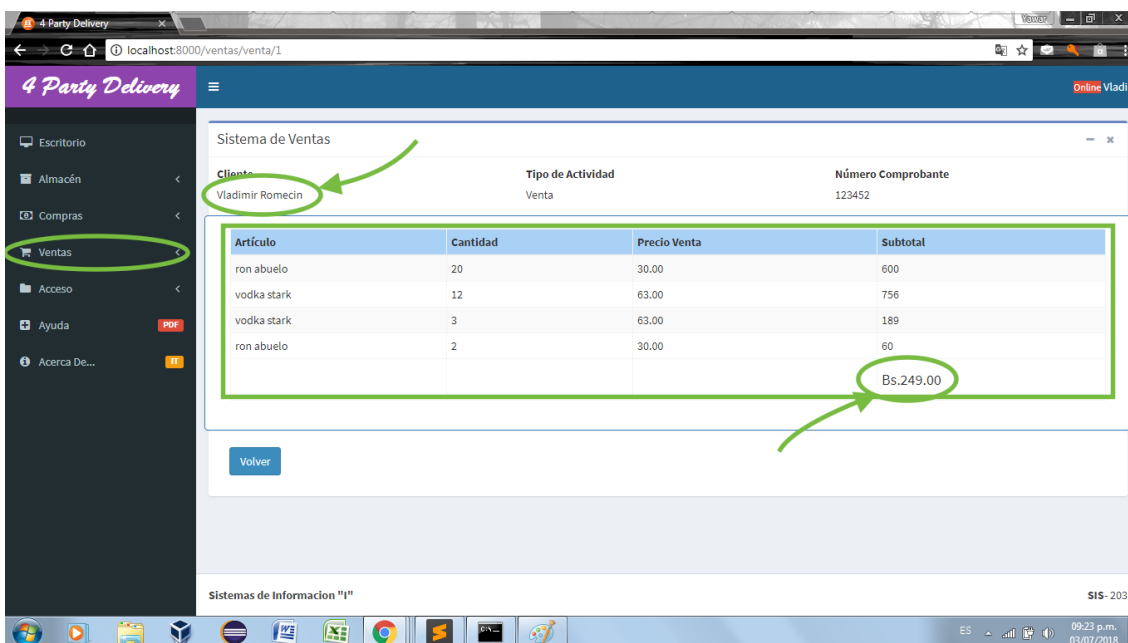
4 Party Delivery ×

Vawar

localhost:8000/ventas/venta/1

4 Party Delivery

Online Vladi

Escritorio

Almacén

Compras

Ventas

Acceso

Ayuda PDF

Acerca De... IT

Sistema de Ventas

Cliente
Vladimir Romecin

Tipo de Actividad
Venta

Número Comprobante
123452

| Artículo | Cantidad | Precio Venta | Subtotal |
|---|---|---|---|
| ron abuelo | 20 | 30.00 | 600 |
| vodka stark | 12 | 63.00 | 756 |
| vodka stark | 3 | 63.00 | 189 |
| ron abuelo | 2 | 30.00 | 60 |
| | | | Bs.249.00 |

Volver

Sistemas de Informacion "I"

SIS- 203

ES

09:23 p.m.
03/07/2018